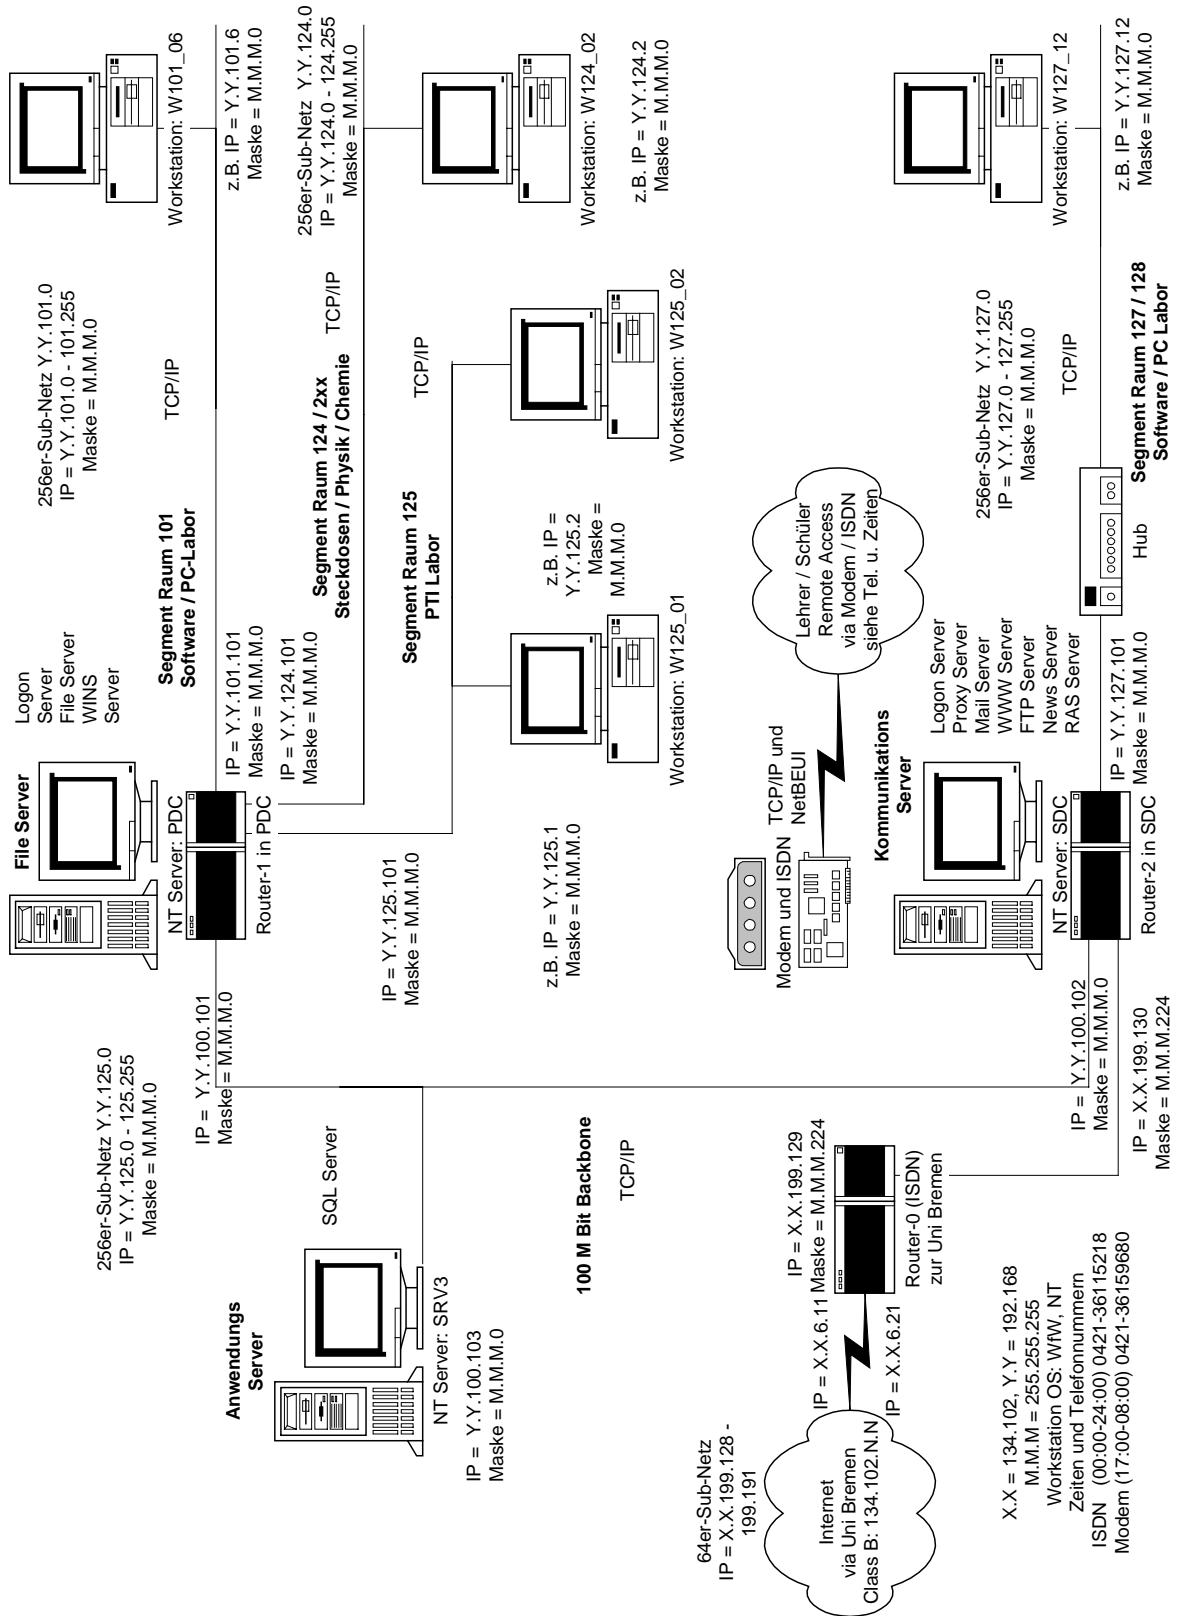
File Server

NT Server: PDC

Logon Server
File Server
WINS Server

Segment Raum 101
Software / PC-Labor

256er-Sub-Netz Y.Y.101.0
IP = Y.Y.101.0 - 101.255
Maske = M.M.M.0

TCP/IP

Workstation: W101_06

z.B. IP = Y.Y.101.6
Maske = M.M.M.0

IP = Y.Y.101.101
Maske = M.M.M.0

IP = Y.Y.124.101
Maske = M.M.M.0

Router-1 in PDC

Segment Raum 124 / 2xx
Steckdosen / Physik / Chemie

TCP/IP

256er-Sub-Netz Y.Y.124.0
IP = Y.Y.124.0 - 124.255
Maske = M.M.M.0

Workstation: W124_02

z.B. IP = Y.Y.124.2
Maske = M.M.M.0

IP = Y.Y.100.101
Maske = M.M.M.0

256er-Sub-Netz Y.Y.125.0
IP = Y.Y.125.0 - 125.255
Maske = M.M.M.0

IP = Y.Y.125.101
Maske = M.M.M.0

Segment Raum 125
PTI Labor

z.B. IP = Y.Y.125.1
Maske = M.M.M.0

Workstation: W125_01

z.B. IP = Y.Y.125.2
Maske = M.M.M.0

TCP/IP

Workstation: W125_02

SQL Server

Anwendungs Server

NT Server: SRV3

IP = Y.Y.100.103
Maske = M.M.M.0

100 M Bit Backbone

TCP/IP

Modem und ISDN

TCP/IP und NetBEUI

Lehrer / Schüler
Remote Access
via Modem / ISDN
siehe Tel. u. Zeiten

Kommunikations Server

NT Server: SDC

Logon Server
Proxy Server
Mail Server
WWW Server
FTP Server
News Server
RAS Server

Router-2 in SDC

IP = Y.Y.127.101
Maske = M.M.M.0

Hub

256er-Sub-Netz Y.Y.127.0
IP = Y.Y.127.0 - 127.255
Maske = M.M.M.0

TCP/IP

Segment Raum 127 / 128
Software / PC Labor

Workstation: W127_12

z.B. IP = Y.Y.127.12
Maske = M.M.M.0

IP = Y.Y.100.102
Maske = M.M.M.0

IP = X.X.199.129
Maske = M.M.M.224

IP = X.X.6.11

IP = X.X.6.21

Router-0 (ISDN)
zur Uni Bremen

IP = X.X.199.130
Maske = M.M.M.224

64er-Sub-Netz
IP = X.X.199.128 - 199.191

Internet
via Uni Bremen
Class B: 134.102.N.N

X.X = 134.102, Y.Y = 192.168
M.M.M = 255.255.255
Workstation OS: WfW, NT
Zeiten und Telefonnummern
ISDN (00:00-24:00) 0421-36115218
Modem (17:00-08:00) 0421-36159680